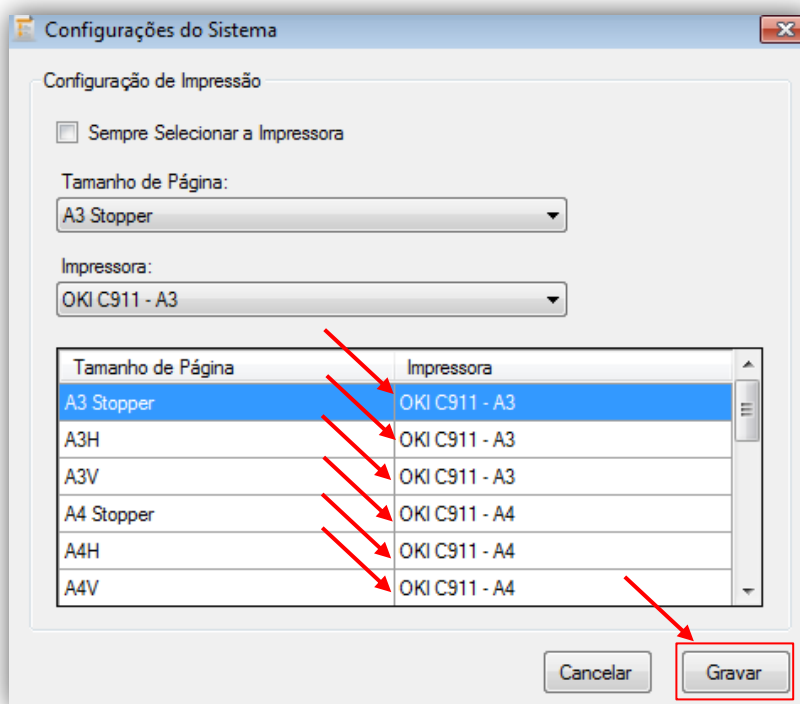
Configurações do Sistema

Configuração de Impressão

Sempre Selecionar a Impressora

Tamanho de Página:

A3 Stopper

Impressora:

OKI C911 - A3

| Tamanho de Página | Impressora |
|---|---|
| A3 Stopper | OKI C911 - A3 |
| A3H | OKI C911 - A3 |
| A3V | OKI C911 - A3 |
| A4 Stopper | OKI C911 - A4 |
| A4H | OKI C911 - A4 |
| A4V | OKI C911 - A4 |

Cancelar

Gravar